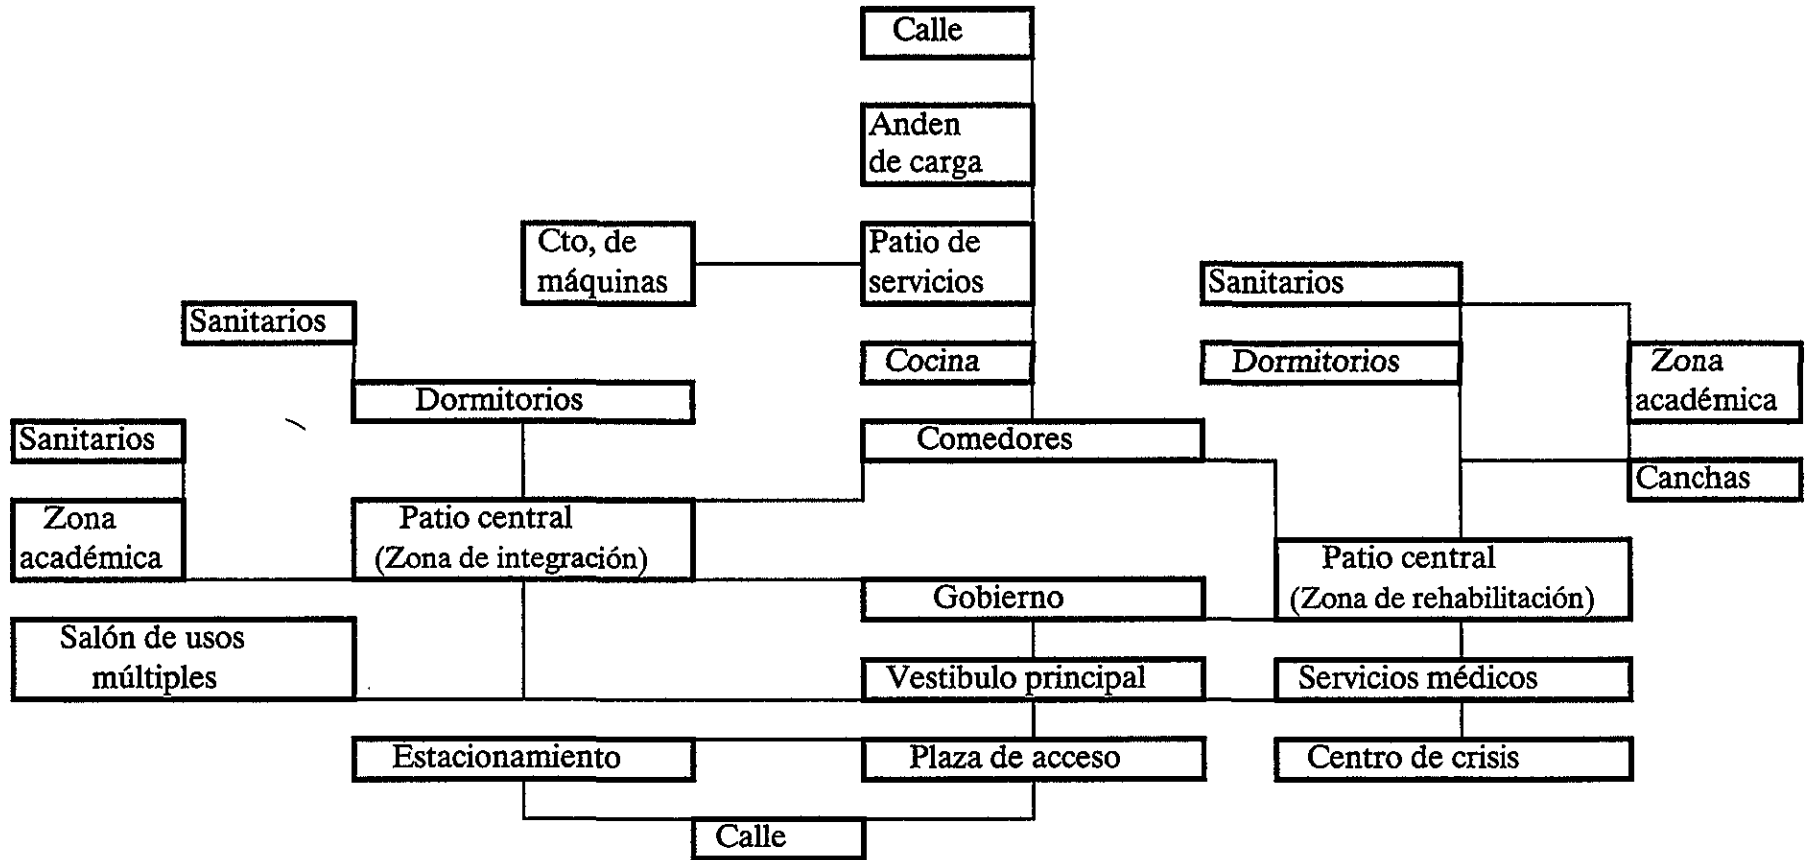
Calle

Anden de carga

Cto, de máquinas

Patio de servicios

Sanitarios

Sanitarios

Cocina

Dormitorios

Zona académica

Dormitorios

Sanitarios

Comedores

Canchas

Zona académica

Patio central (Zona de integración)

Patio central (Zona de rehabilitación)

Gobierno

Salón de usos múltiples

Vestibulo principal

Servicios médicos

Estacionamiento

Plaza de acceso

Centro de crisis

Calle